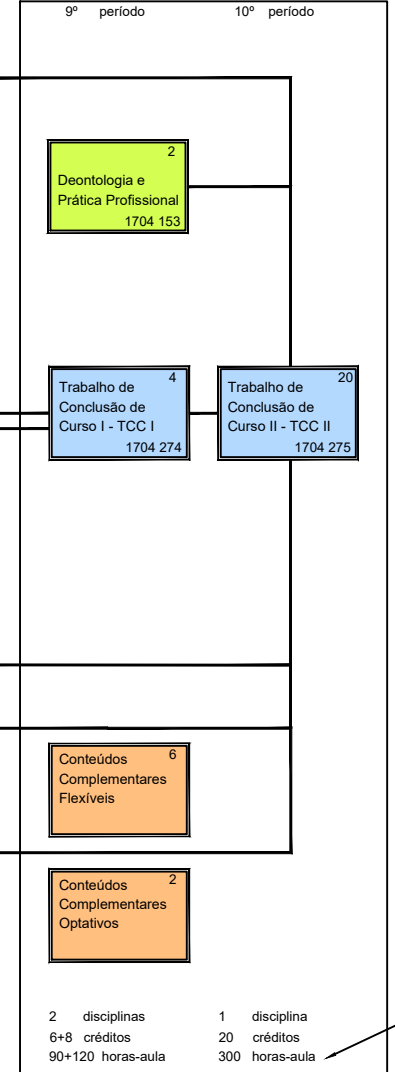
9º período

10º período

2
Deontologia e Prática Profissional
1704 153

4
Trabalho de Conclusão de Curso I - TCC I
1704 274

20
Trabalho de Conclusão de Curso II - TCC II
1704 275

6
Conteúdos Complementares Flexíveis

2
Conteúdos Complementares Optativos

2 disciplinas
6+8 créditos
90+120 horas-aula

1 disciplina
20 créditos
300 horas-aula